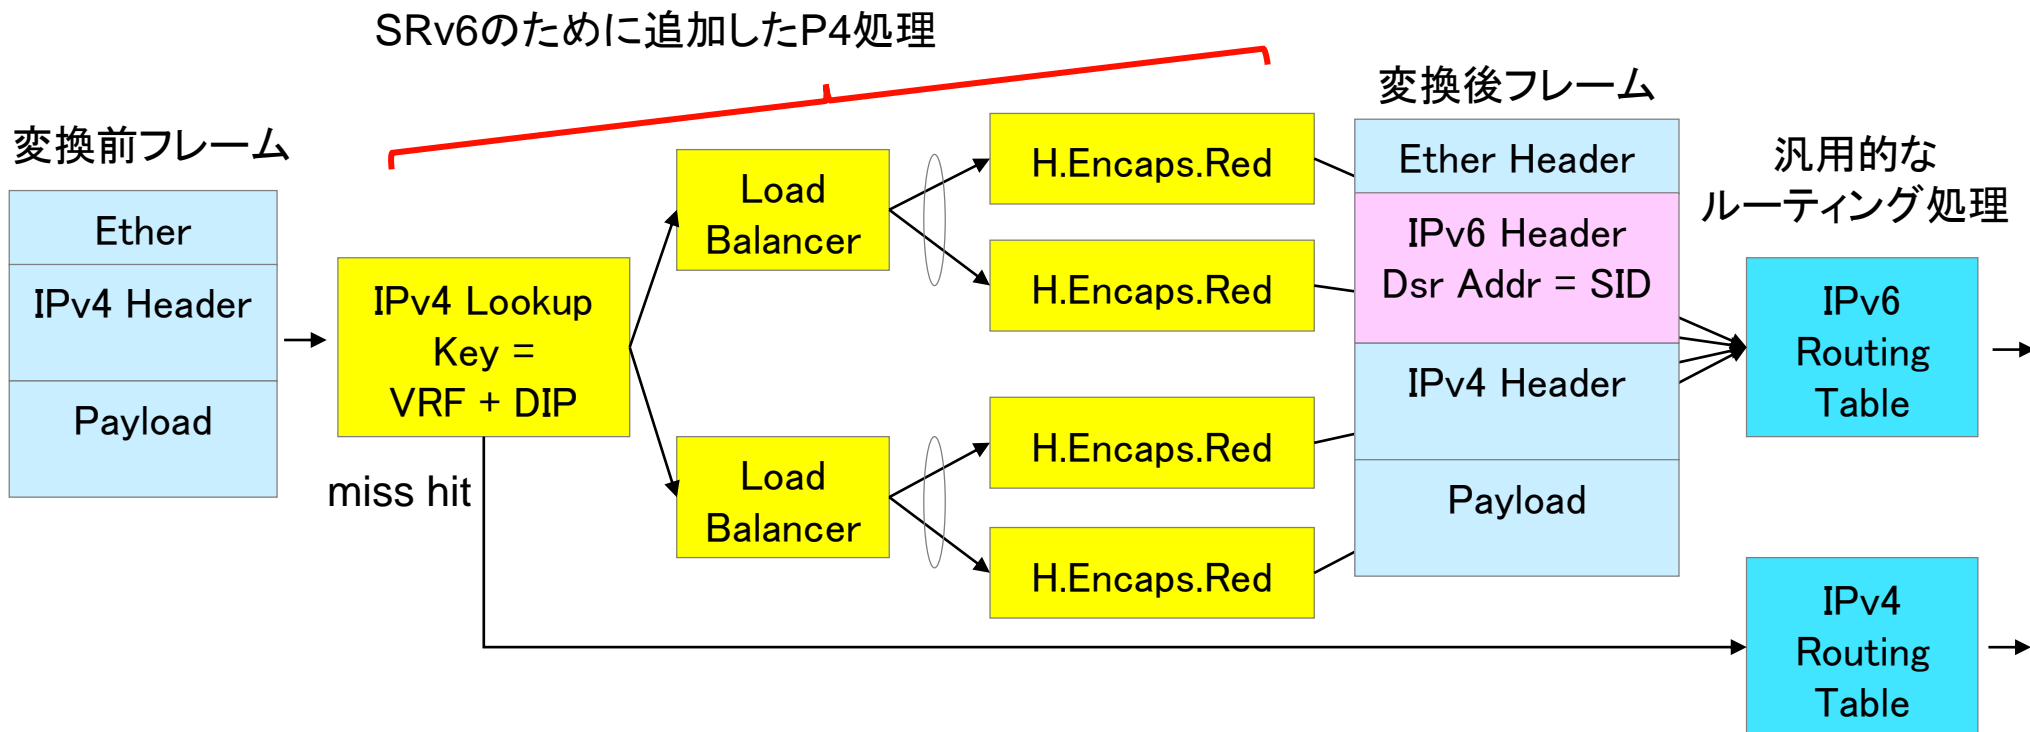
SRv6のために追加したP4処理

変換前フレーム

Ether

IPv4 Header

Payload

IPv4 Lookup
Key =
VRF + DIP

miss hit

Load
Balancer

Load
Balancer

H.Encaps.Red

H.Encaps.Red

H.Encaps.Red

H.Encaps.Red

変換後フレーム

Ether Header

IPv6 Header
Dsr Addr = SID

IPv4 Header

Payload

汎用的な
ルーティング処理

IPv6
Routing
Table

IPv4
Routing
Table